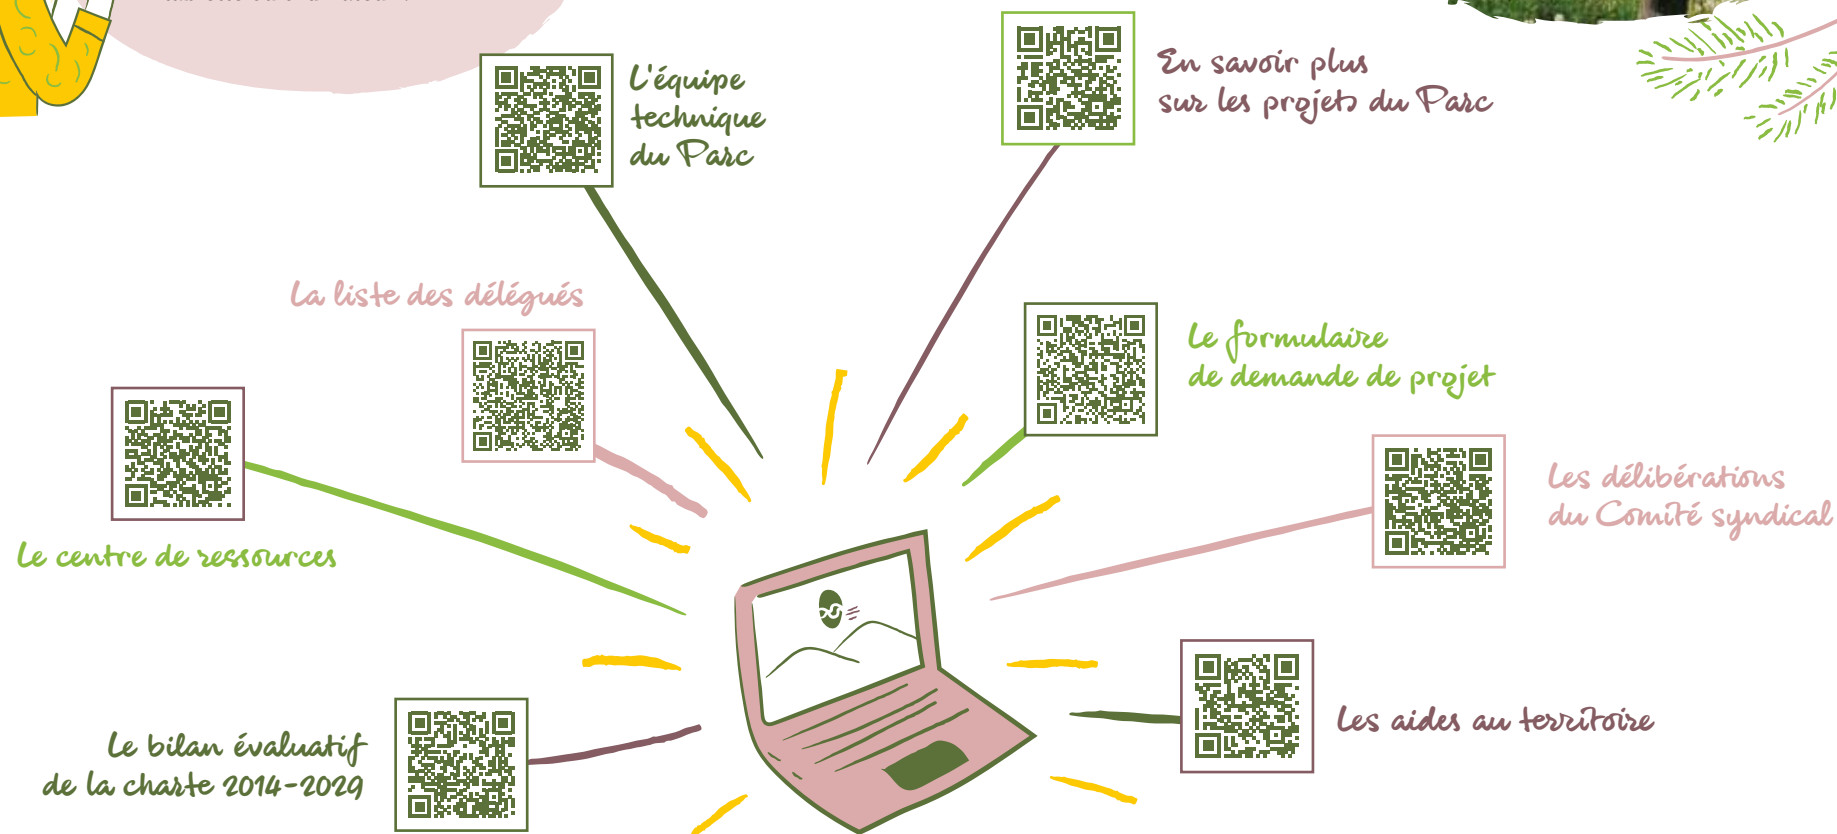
L'équipe technique du Parc

En savoir plus sur les projets du Parc

La liste des délégués

Le formulaire de demande de projet

Les délibérations du Comité syndical

Le centre de ressources

Les aides au territoire

Le bilan évaluatif de la charte 2014-2029